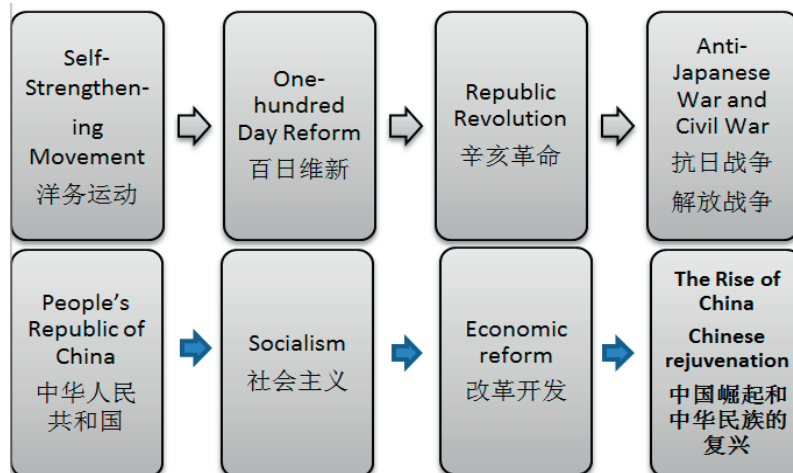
Self-Strengthening Movement
洋务运动

One-hundred Day Reform
百日维新

Republic Revolution
辛亥革命

Anti-Japanese War and Civil War
抗日战争
解放战争

People's Republic of China
中华人民共和国

Socialism
社会主义

Economic reform
改革开发

The Rise of China
Chinese rejuvenation
中国崛起和中华民族的复兴